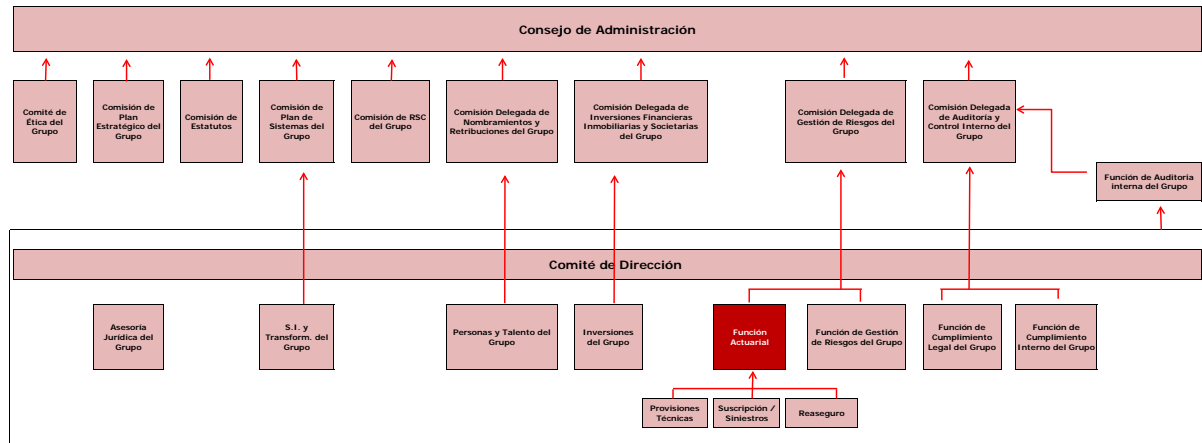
Consejo de Administración

Comité de Ética del Grupo

Comisión de Plan Estratégico del Grupo

Comisión de Estatutos

Comisión de Plan de Sistemas del Grupo

Comisión de RSC del Grupo

Comisión Delegada de Nombramientos y Retribuciones del Grupo

Comisión Delegada de Inversiones Financieras Inmobiliarias y Societarias del Grupo

Comisión Delegada de Gestión de Riesgos del Grupo

Comisión Delegada de Auditoría y Control Interno del Grupo

Función de Auditoría interna del Grupo

Comité de Dirección

Asesoría Jurídica del Grupo

S.I. y Transform. del Grupo

Personas y Talento del Grupo

Inversiones del Grupo

Función Actuarial

Función de Gestión de Riesgos del Grupo

Función de Cumplimiento Legal del Grupo

Función de Cumplimiento Interno del Grupo

Provisiones Técnicas

Suscripción / Siniestros

Reaseguro